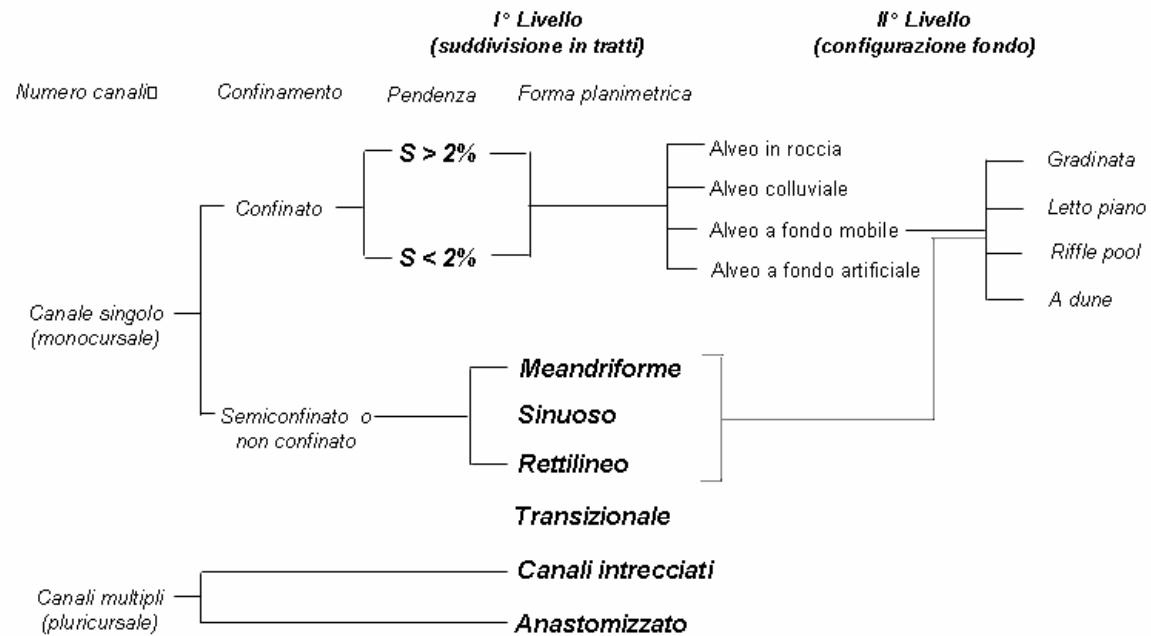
I° Livello (suddivisione in tratti)

II° Livello (configurazione fondo)

Numero canali□

Confinamento

Pendenza

Forma planimetrica

$S > 2\%$

Confinato

$S < 2\%$

Alveo in roccia

Alveo colluviale

Alveo a fondo mobile

Alveo a fondo artificiale

Gradinata

Letto piano

Riffle pool

A dune

Canale singolo (monocursale)

Semiconfinato o non confinato

Meandriforme

Sinuoso

Rettilineo

Transizionale

Canali multipli (pluricursale)

Canali intrecciati

Anastomizzato